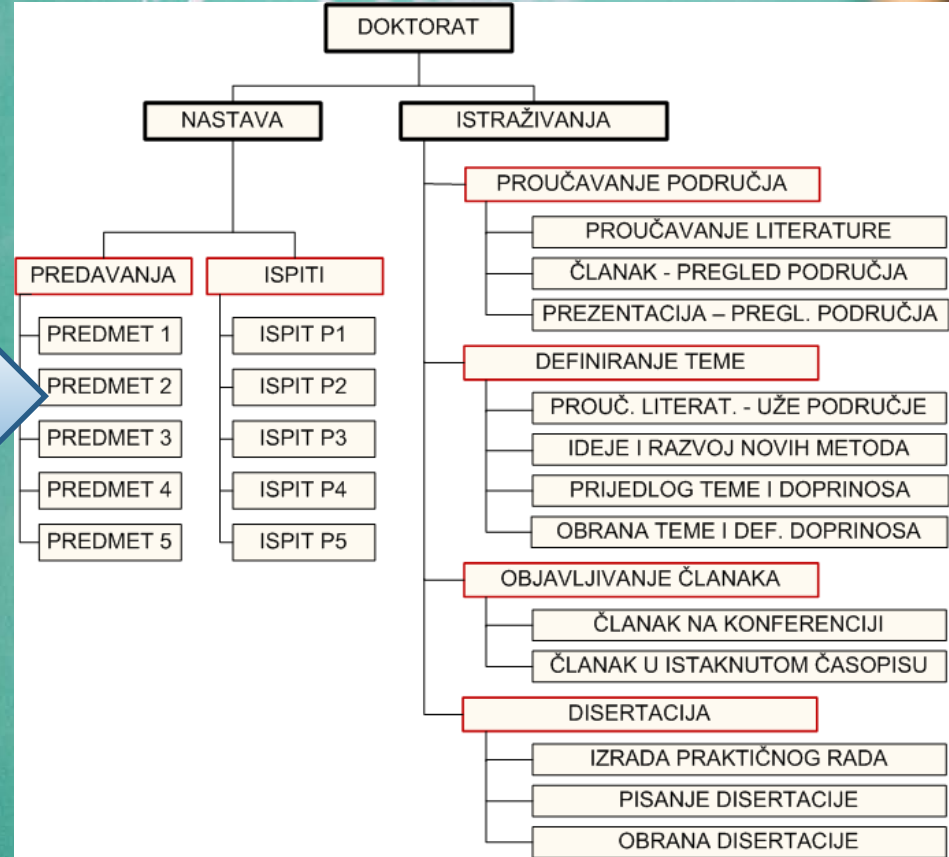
DOKTORAT

NASTAVA

ISTRAŽIVANJA

PREDAVANJA

ISPITI

PREDMET 1
PREDMET 2
PREDMET 3
PREDMET 4
PREDMET 5

ISPIT P1
ISPIT P2
ISPIT P3
ISPIT P4
ISPIT P5

PROUČAVANJE PODRUČJA
PROUČAVANJE LITERATURE
ČLANAK - PREGLED PODRUČJA
PREZENTACIJA – PREGL. PODRUČJA

DEFINIRANJE TEME
PROUČ. LITERAT. - UŽE PODRUČJE
IDEJE I RAZVOJ NOVIH METODA
PRIJEDLOG TEME I DOPRINOSA
OBRANA TEME I DEF. DOPRINOSA

OBJAVLJIVANJE ČLANAKA
ČLANAK NA KONFERENCIJI
ČLANAK U ISTAKNUTOM ČASOPISU

DISERTACIJA
IZRADA PRAKTIČNOG RADA
PISANJE DISERTACIJE
OBRANA DISERTACIJE